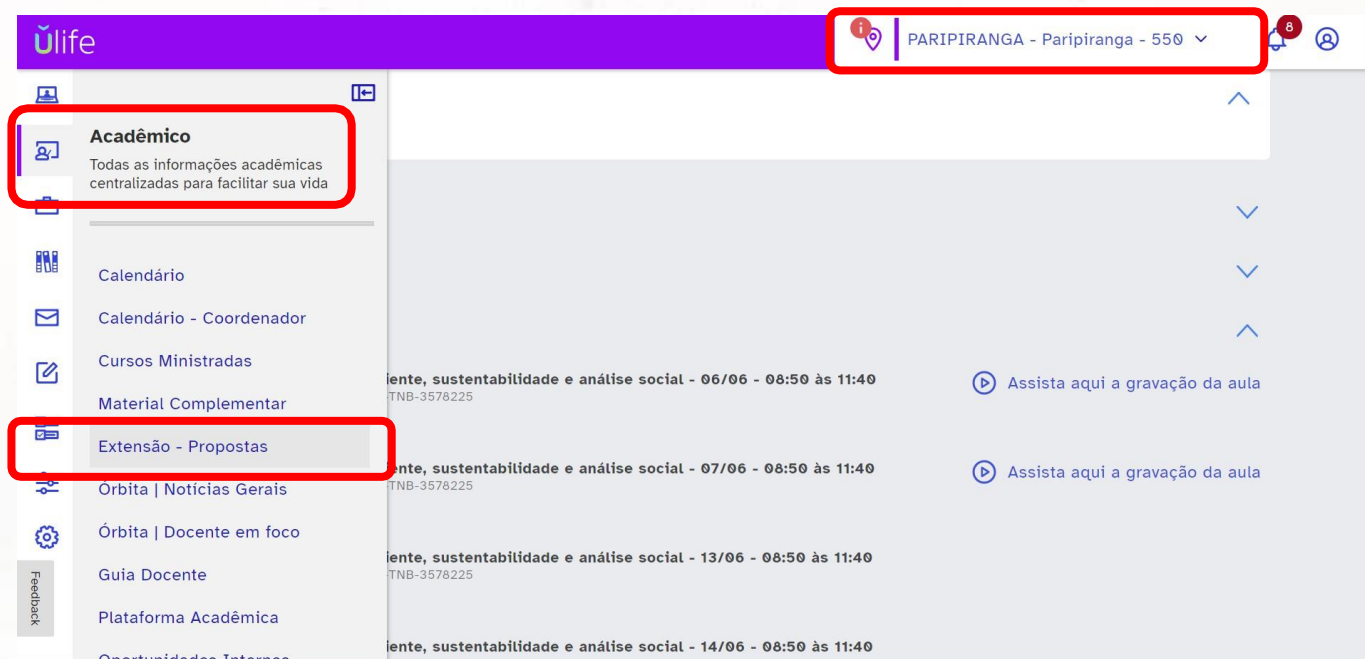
ulife

PARIPIRANGA - Paripiranga - 550

8

Acadêmico

Todas as informações acadêmicas centralizadas para facilitar sua vida

Calendário

Calendário - Coordenador

Cursos Ministradas

Material Complementar

Extensão - Propostas

Órbita | Notícias Gerais

Órbita | Docente em foco

Guia Docente

Plataforma Acadêmica

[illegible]

Feedback

iente, sustentabilidade e análise social - 06/06 - 08:50 às 11:40
TNB-3578225

Assista aqui a gravação da aula

iente, sustentabilidade e análise social - 07/06 - 08:50 às 11:40
TNB-3578225

Assista aqui a gravação da aula

iente, sustentabilidade e análise social - 13/06 - 08:50 às 11:40
TNB-3578225

iente, sustentabilidade e análise social - 14/06 - 08:50 às 11:40